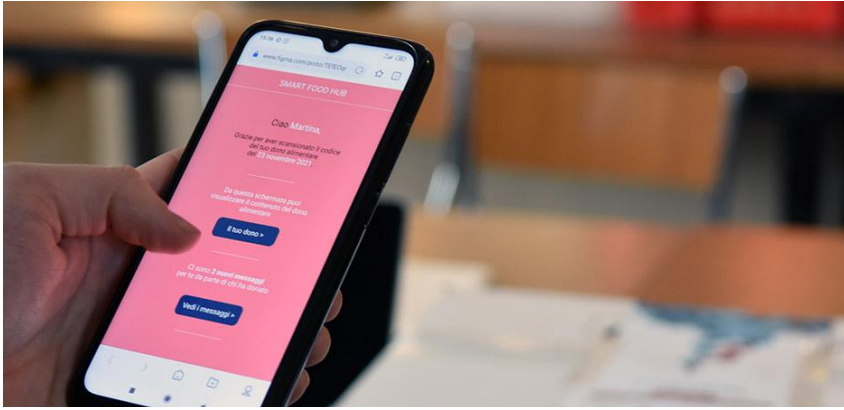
15:36

www.figma.com/proto/TERI0g

SMART FOOD HUB

Ciao Martina,

Grazie per aver scansionato il codice del tuo dono alimentare del 23 novembre 2021

Da questa schermata puoi visualizzare il contenuto del dono alimentare

Il tuo dono >

Ci sono 2 nuovi messaggi per te da parte di chi ha donato

Vedi i messaggi >